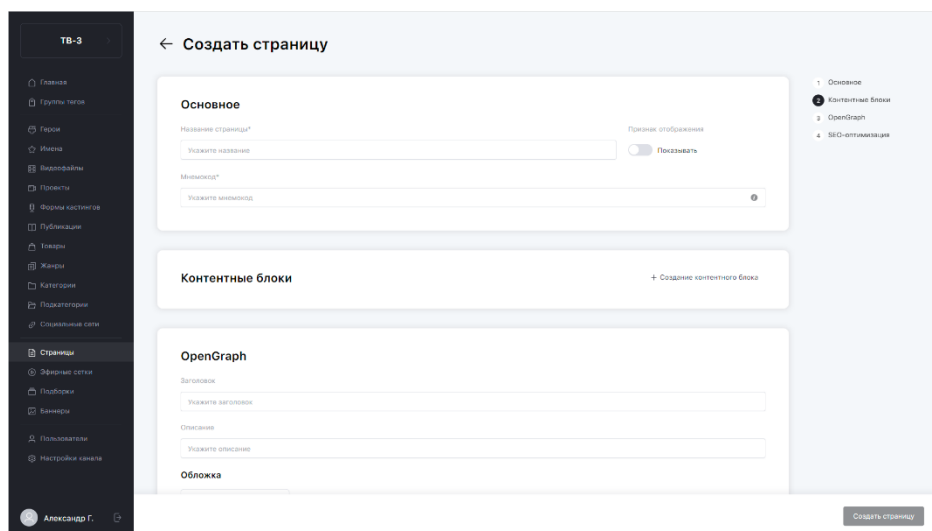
ТВ-3

Главная
Группы тегов

Герои
Имена
Видеофайлы
Проекты
Формы кастингов
Публикации
Товары
Жанры
Категории
Подкатегории
Социальные сети

Страницы
Эфирные сетки
Подборки
Баннеры

Пользователи
Настройки канала

Александр Г.

← Создать страницу

Основное

Название страницы*
Укажите название

Признак отображения
Показывать

Мнемокод*
Укажите мнемокод

Контентные блоки
+ Создание контентного блока

OpenGraph

Заголовок
Укажите заголовок

Описание
Укажите описание

Обложка

1 Основное
2 Контентные блоки
3 OpenGraph
4 SEO-оптимизация

Создать страницу